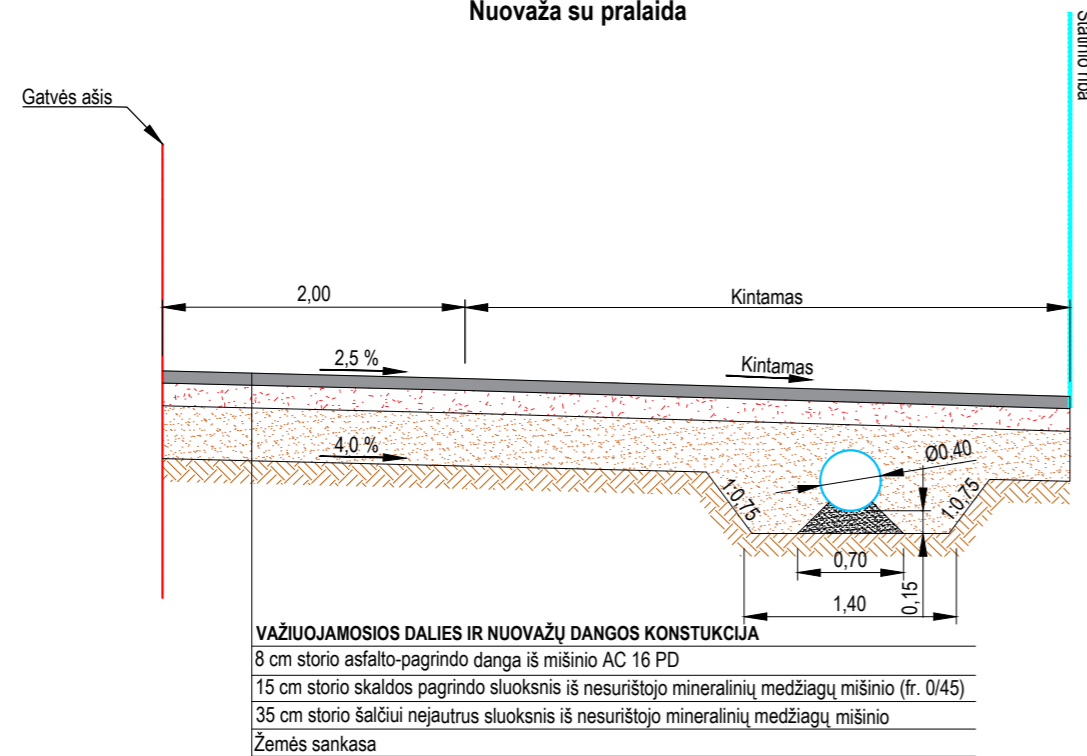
Nuovaža su pralaida

Statinio riba

Gatvės ašis

2,00

Kintamas

2,5 %

Kintamas

4,0 %

Ø0,40

1:0,75

1:0,75

0,70

1,40

0,15

VAŽIUOJAMOSIOS DALIES IR NUOVAŽŲ DANGOS KONSTUKCIJA

8 cm storio asfalto-pagrindo danga iš mišinio AC 16 PD

15 cm storio skaldos pagrindo sluoksnis iš nesurištojo mineralinių medžiagų mišinio (fr. 0/45)

35 cm storio šalčiui nejautrus sluoksnis iš nesurištojo mineralinių medžiagų mišinio

Žemės sankasa